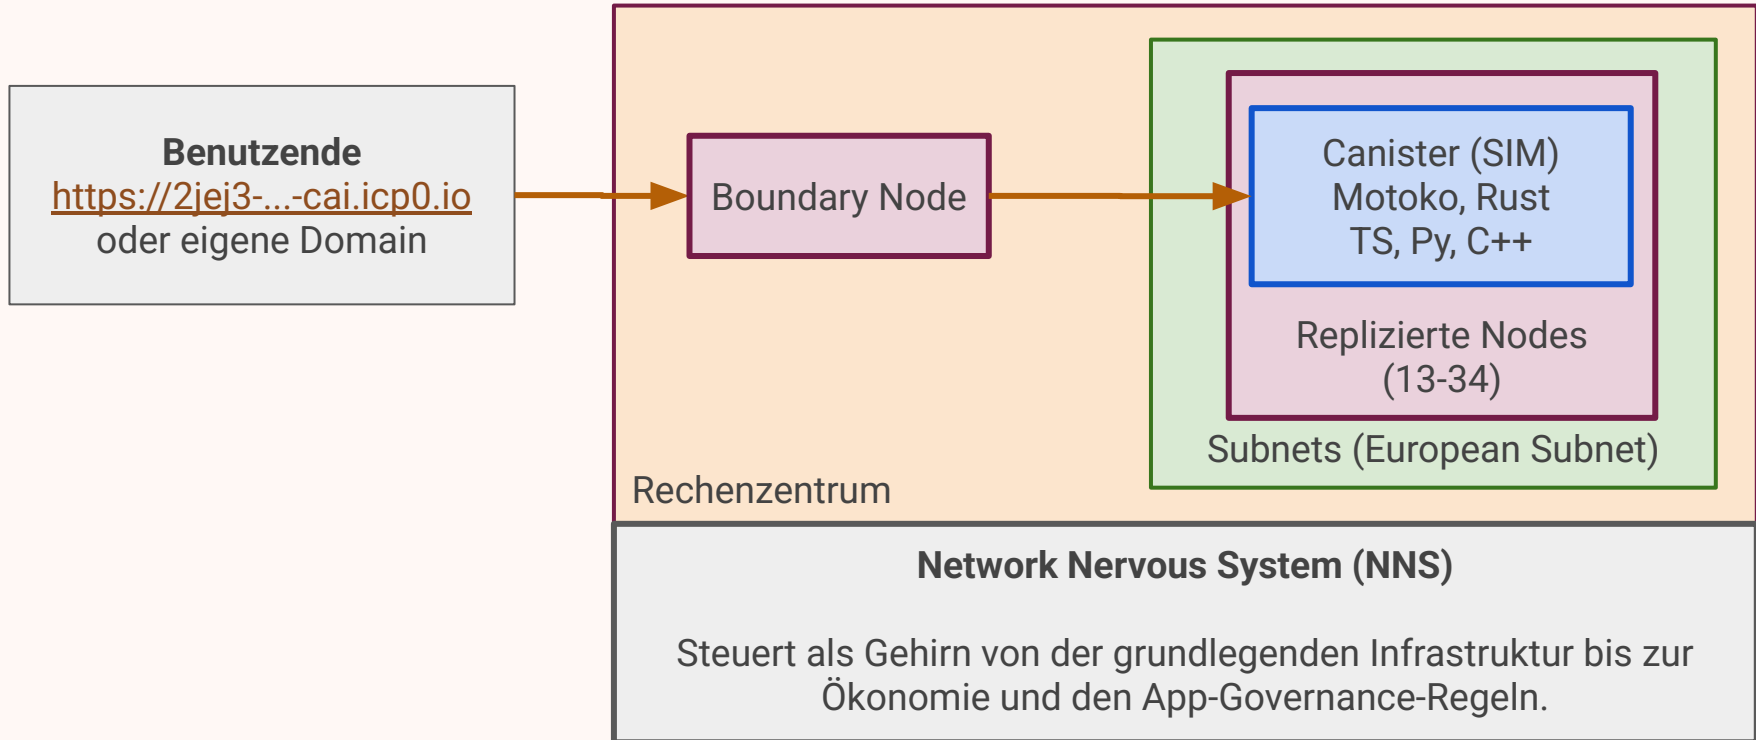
**Benutzende**
https://2jej3-...-cai.icp0.io
oder eigene Domain

Boundary Node

Canister (SIM)
Motoko, Rust
TS, Py, C++

Replizierte Nodes
(13-34)

Subnets (European Subnet)

Rechenzentrum

**Network Nervous System (NNS)**

Steuert als Gehirn von der grundlegenden Infrastruktur bis zur Ökonomie und den App-Governance-Regeln.